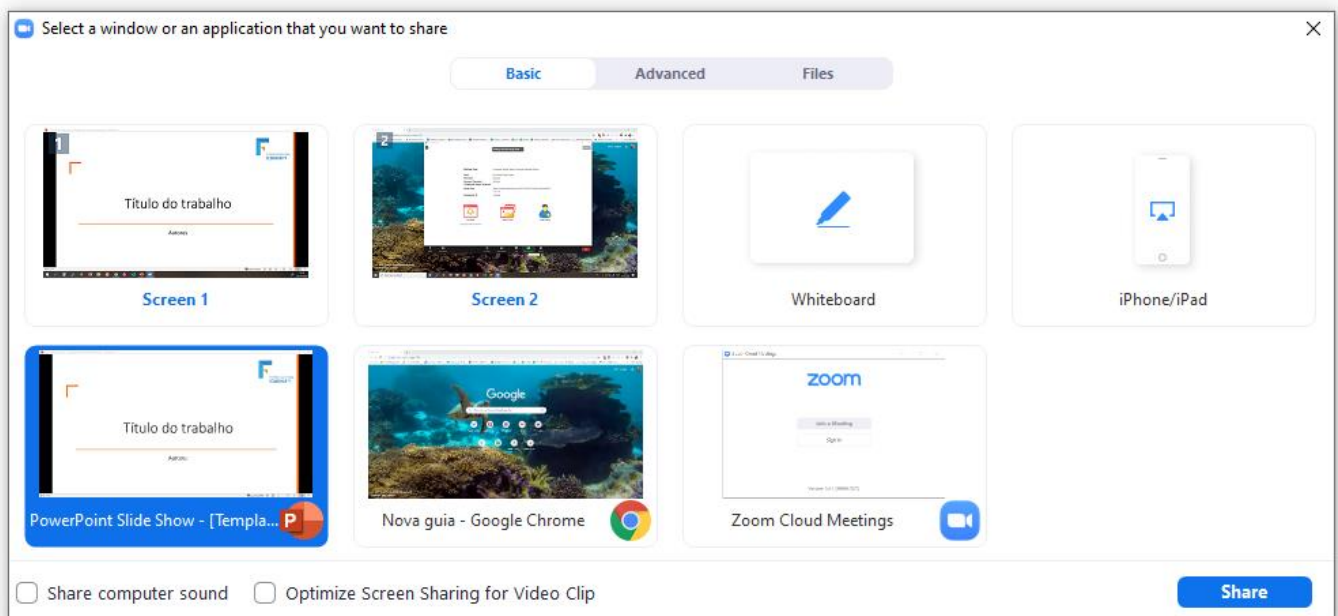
Select a window or an application that you want to share

Basic Advanced Files

1
Título do trabalho
Autores
Screen 1

2
Screen 2

Whiteboard

iPhone/iPad

Título do trabalho
Autores
PowerPoint Slide Show - [Templa...

Google
Nova guia - Google Chrome

zoom
Zoom Cloud Meetings

Share computer sound

Optimize Screen Sharing for Video Clip

Share